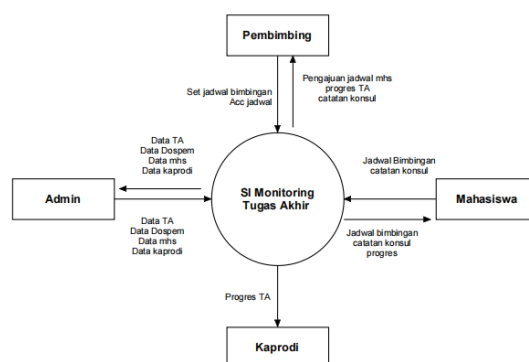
Pembimbing

Set jadwal bimbingan
Acc jadwal

Pengajuan jadwal mhs
progres TA
catatan konsul

Data TA
Data Dospem
Data mhs
Data kaprodi

Admin

Data TA
Data Dospem
Data mhs
Data kaprodi

SI Monitoring
Tugas Akhir

Jadwal Bimbingan
catatan konsul

Mahasiswa

Jadwal bimbingan
catatan konsul
progres

Progres TA

Kaprodi